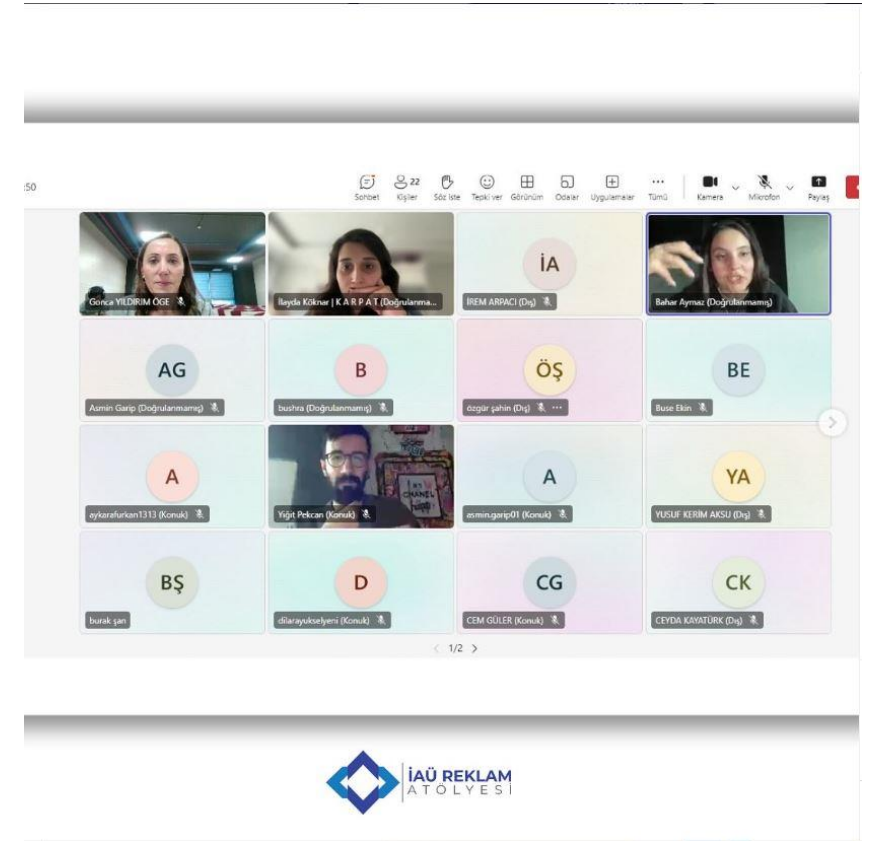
:50

Sohbet 22 Kişiler Söz iste Tepki ver Görünüm Odalar Uygulamalar Tümü Kamera Mikrofon Paylaş

Gonca YILDIRIM ÖGE
İlayda Köknar | K A R P A T (Doğrulanma...
İA
İREM ARPACI (Dış)
Bahar Aymaz (Doğrulanmamış)

AG
Asmin Garip (Doğrulanmamış)
B
bushra (Doğrulanmamış)
ÖŞ
özgür şahin (Dış)
BE
Buse Ekin

A
aykarafurkan1313 (Konuk)
Yiğit Pekcan (Konuk)
A
asmin.garip01 (Konuk)
YA
YUSUF KERİM AKSU (Dış)

BŞ
burak şan
D
dilarayukselyeni (Konuk)
CG
CEM GÜLER (Konuk)
CK
CEYDA KAYATÜRK (Dış)

1/2

İAÜ REKLAM
ATÖLYESİ